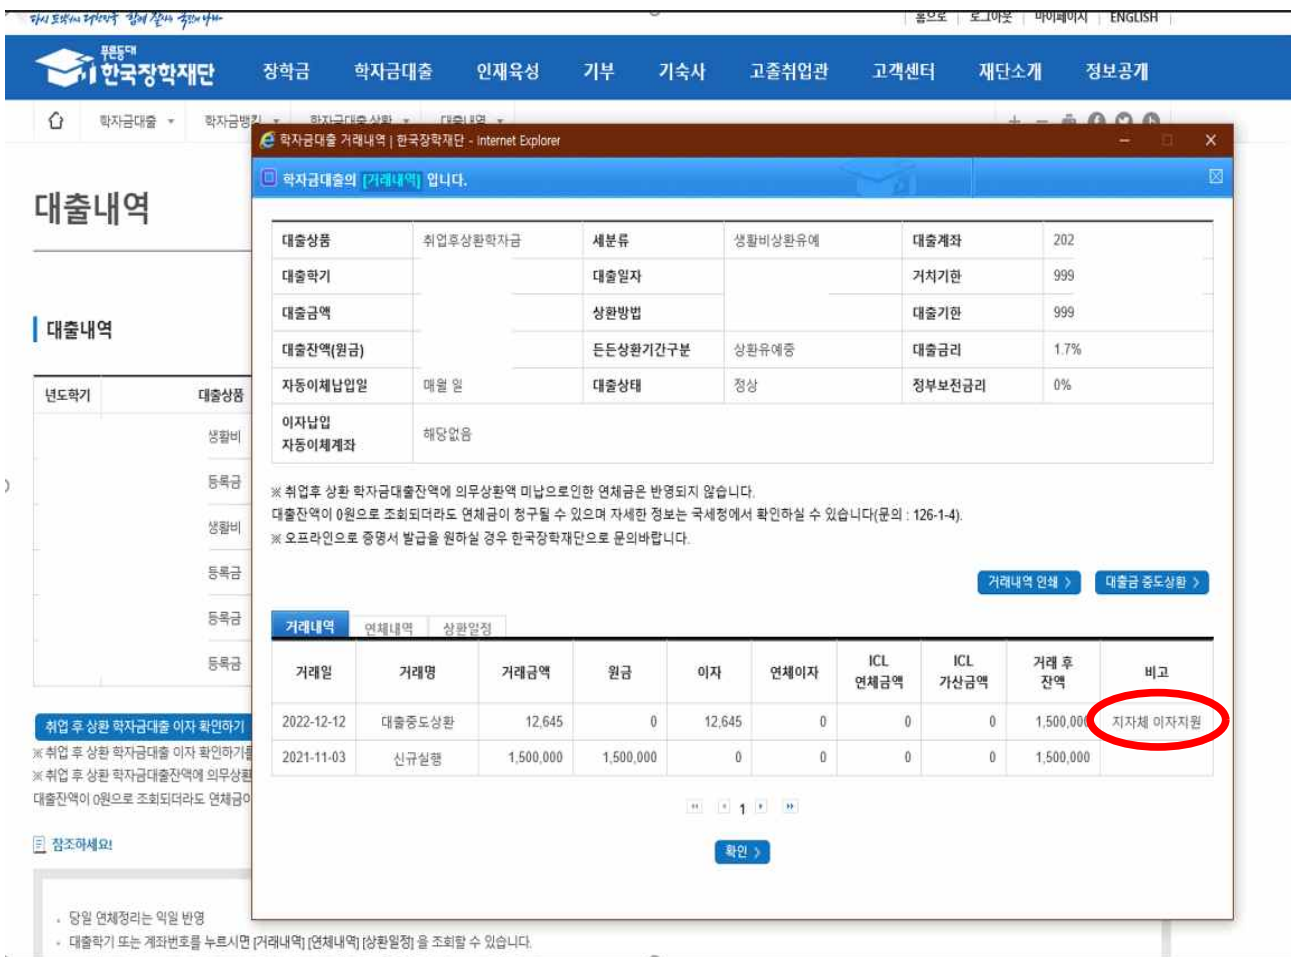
다시 도약하는 대한민국 함께 잘사는 국민의 나라

홈으로 | 로그아웃 | 마이페이지 | ENGLISH

푸른등대 한국장학재단

장학금 학자금대출 인재육성 기부 기숙사 고졸취업관 고객센터 재단소개 정보공개

학자금대출 학자금맹킹 학자금대출상환 대출내역

대출내역

대출내역

| 년도학기 | 대출상품 |
|---|---|
| | 생활비 |
| | 등록금 |
| | 생활비 |
| | 등록금 |
| | 등록금 |
| | 등록금 |

취업 후 상환 학자금대출 이자 확인하기

※취업 후 상환 학자금대출 이자 확인하기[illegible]
※취업 후 상환 학자금대출잔액에 의무상환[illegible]
대출잔액이 0원으로 조회되더라도 연체금이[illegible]

참조하세요!

· 당일 연체정리는 익일 반영
· 대출학기 또는 계좌번호를 누르시면 [거래내역] [연체내역] [상환일정] 을 조회할 수 있습니다.

학자금대출 거래내역 | 한국장학재단 - Internet Explorer

학자금대출의 [거래내역] 입니다.

| 대출상품 | 취업후상환학자금 | 세분류 | 생활비상환유예 | 대출계좌 | 202 |
|---|---|---|---|---|---|
| 대출학기 | | 대출일자 | | 거치기한 | 999 |
| 대출금액 | | 상환방법 | | 대출기한 | 999 |
| 대출잔액(원금) | | 든든상환기간구분 | 상환유예중 | 대출금리 | 1.7% |
| 자동이체납입일 | 매월 일 | 대출상태 | 정상 | 정부보전금리 | 0% |
| 이자납입 자동이체계좌 | 해당없음 | | | | |

※취업후 상환 학자금대출잔액에 의무상환액 미납으로인한 연체금은 반영되지 않습니다.
대출잔액이 0원으로 조회되더라도 연체금이 청구될 수 있으며 자세한 정보는 국세청에서 확인하실 수 있습니다(문의 : 126-1-4).
※오프라인으로 증명서 발급을 원하실 경우 한국장학재단으로 문의바랍니다.

거래내역 인쇄 >   대출금 중도상환 >

거래내역 | 연체내역 | 상환일정

| 거래일 | 거래명 | 거래금액 | 원금 | 이자 | 연체이자 | ICL 연체금액 | ICL 가산금액 | 거래 후 잔액 | 비고 |
|---|---|---|---|---|---|---|---|---|---|
| 2022-12-12 | 대출중도상환 | 12,645 | 0 | 12,645 | 0 | 0 | 0 | 1,500,000 | 지자체 이자지원 |
| 2021-11-03 | 신규실행 | 1,500,000 | 1,500,000 | 0 | 0 | 0 | 0 | 1,500,000 | |

1

확인 >